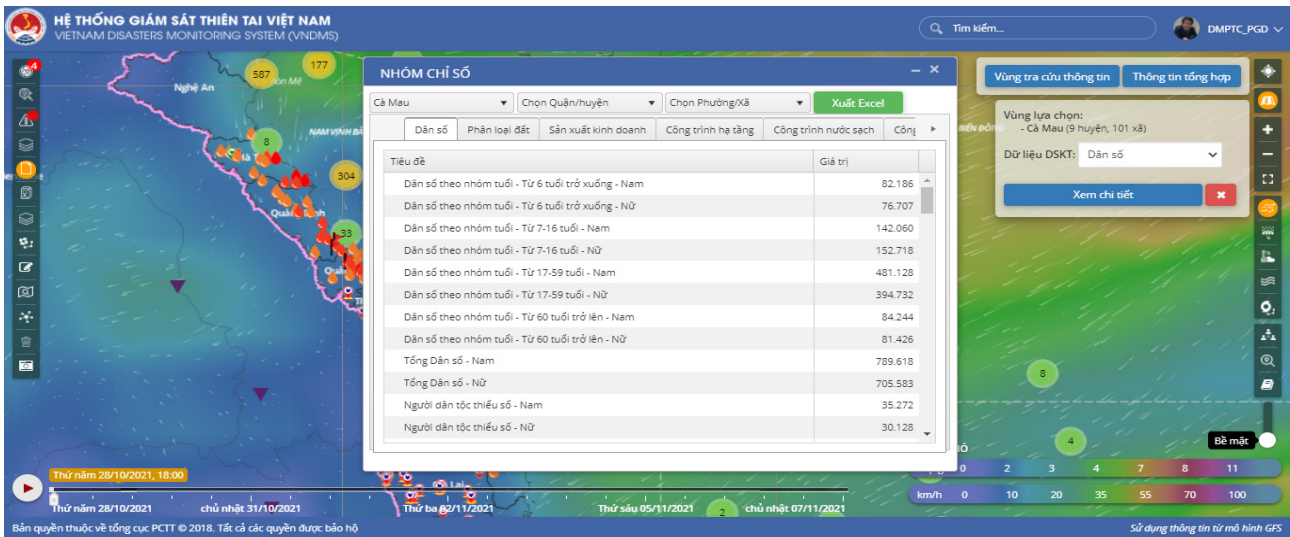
HỆ THỐNG GIÁM SÁT THIÊN TAI VIỆT NAM
VIETNAM DISASTERS MONITORING SYSTEM (VNDMS)

Tìm kiếm...

DMPTC_PGD

4

587

177

Nghệ An

NAM VINH BẮC

8

304

33

NHÓM CHỈ SỐ

Cà Mau

Chọn Quận/huyện

Chọn Phường/Xã

Xuất Excel

Dân số | Phân loại đất | Sản xuất kinh doanh | Công trình hạ tầng | Công trình nước sạch | Công

| Tiêu đề | Giá trị |
|---|---|
| Dân số theo nhóm tuổi - Từ 6 tuổi trở xuống - Nam | 82.186 |
| Dân số theo nhóm tuổi - Từ 6 tuổi trở xuống - Nữ | 76.707 |
| Dân số theo nhóm tuổi - Từ 7-16 tuổi - Nam | 142.060 |
| Dân số theo nhóm tuổi - Từ 7-16 tuổi - Nữ | 152.718 |
| Dân số theo nhóm tuổi - Từ 17-59 tuổi - Nam | 481.128 |
| Dân số theo nhóm tuổi - Từ 17-59 tuổi - Nữ | 394.732 |
| Dân số theo nhóm tuổi - Từ 60 tuổi trở lên - Nam | 84.244 |
| Dân số theo nhóm tuổi - Từ 60 tuổi trở lên - Nữ | 81.426 |
| Tổng Dân số - Nam | 789.618 |
| Tổng Dân số - Nữ | 705.583 |
| Người dân tộc thiểu số - Nam | 35.272 |
| Người dân tộc thiểu số - Nữ | 30.128 |

Vùng tra cứu thông tin

Thông tin tổng hợp

Vùng lựa chọn:
- Cà Mau (9 huyện, 101 xã)

Dữ liệu DSKT: Dân số

Xem chi tiết

8

4

Bề mặt

0 | 2 | 3 | 4 | 7 | 8 | 11

km/h | 0 | 10 | 20 | 35 | 55 | 70 | 100

Thứ năm 28/10/2021, 18:00

Thứ năm 28/10/2021

chủ nhật 31/10/2021

Thứ ba 02/11/2021

Thứ sáu 05/11/2021

2

chủ nhật 07/11/2021

Bản quyền thuộc về tổng cục PCTT © 2018. Tất cả các quyền được bảo hộ

Sử dụng thông tin từ mô hình GFS